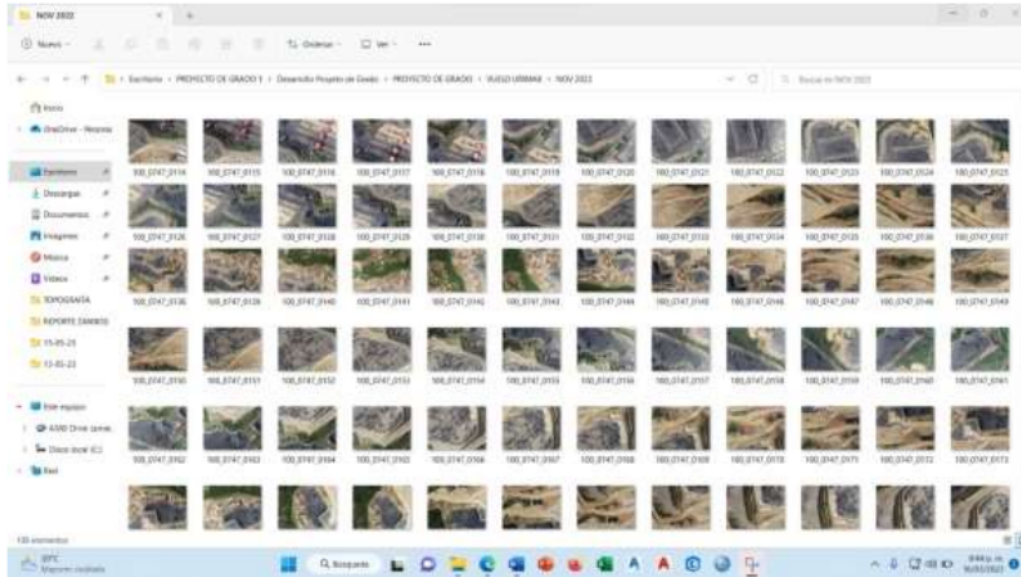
NOV 2022

Nuevo

Ordenar

Ver

Escritorio › PROYECTO DE GRADO I › Desarrollo Proyecto de Grado › PROYECTO DE GRADO › VUELO URBANO › NOV 2022

Buscar en NOV 2022

Inicio

OneDrive - Personal

Escritorio

Descargas

Documentos

Imágenes

Música

Videos

TOPOGRAFIA

REPORTE DANIOS

11-05-23

12-05-23

Este equipo

AMD Drive (ama

Disco local (C:)

Red

100_0747_0114

100_0747_0115

100_0747_0116

100_0747_0117

100_0747_0118

100_0747_0119

100_0747_0120

100_0747_0121

100_0747_0122

100_0747_0123

100_0747_0124

100_0747_0125

100_0747_0126

100_0747_0127

100_0747_0128

100_0747_0129

100_0747_0130

100_0747_0131

100_0747_0132

100_0747_0133

100_0747_0134

100_0747_0135

100_0747_0136

100_0747_0137

100_0747_0138

100_0747_0139

100_0747_0140

100_0747_0141

100_0747_0142

100_0747_0143

100_0747_0144

100_0747_0145

100_0747_0146

100_0747_0147

100_0747_0148

100_0747_0149

100_0747_0150

100_0747_0151

100_0747_0152

100_0747_0153

100_0747_0154

100_0747_0155

100_0747_0156

100_0747_0157

100_0747_0158

100_0747_0159

100_0747_0160

100_0747_0161

100_0747_0162

100_0747_0163

100_0747_0164

100_0747_0165

100_0747_0166

100_0747_0167

100_0747_0168

100_0747_0169

100_0747_0170

100_0747_0171

100_0747_0172

100_0747_0173

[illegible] elementos

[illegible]°C
Mayorm. nublado

Búsqueda

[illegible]
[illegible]